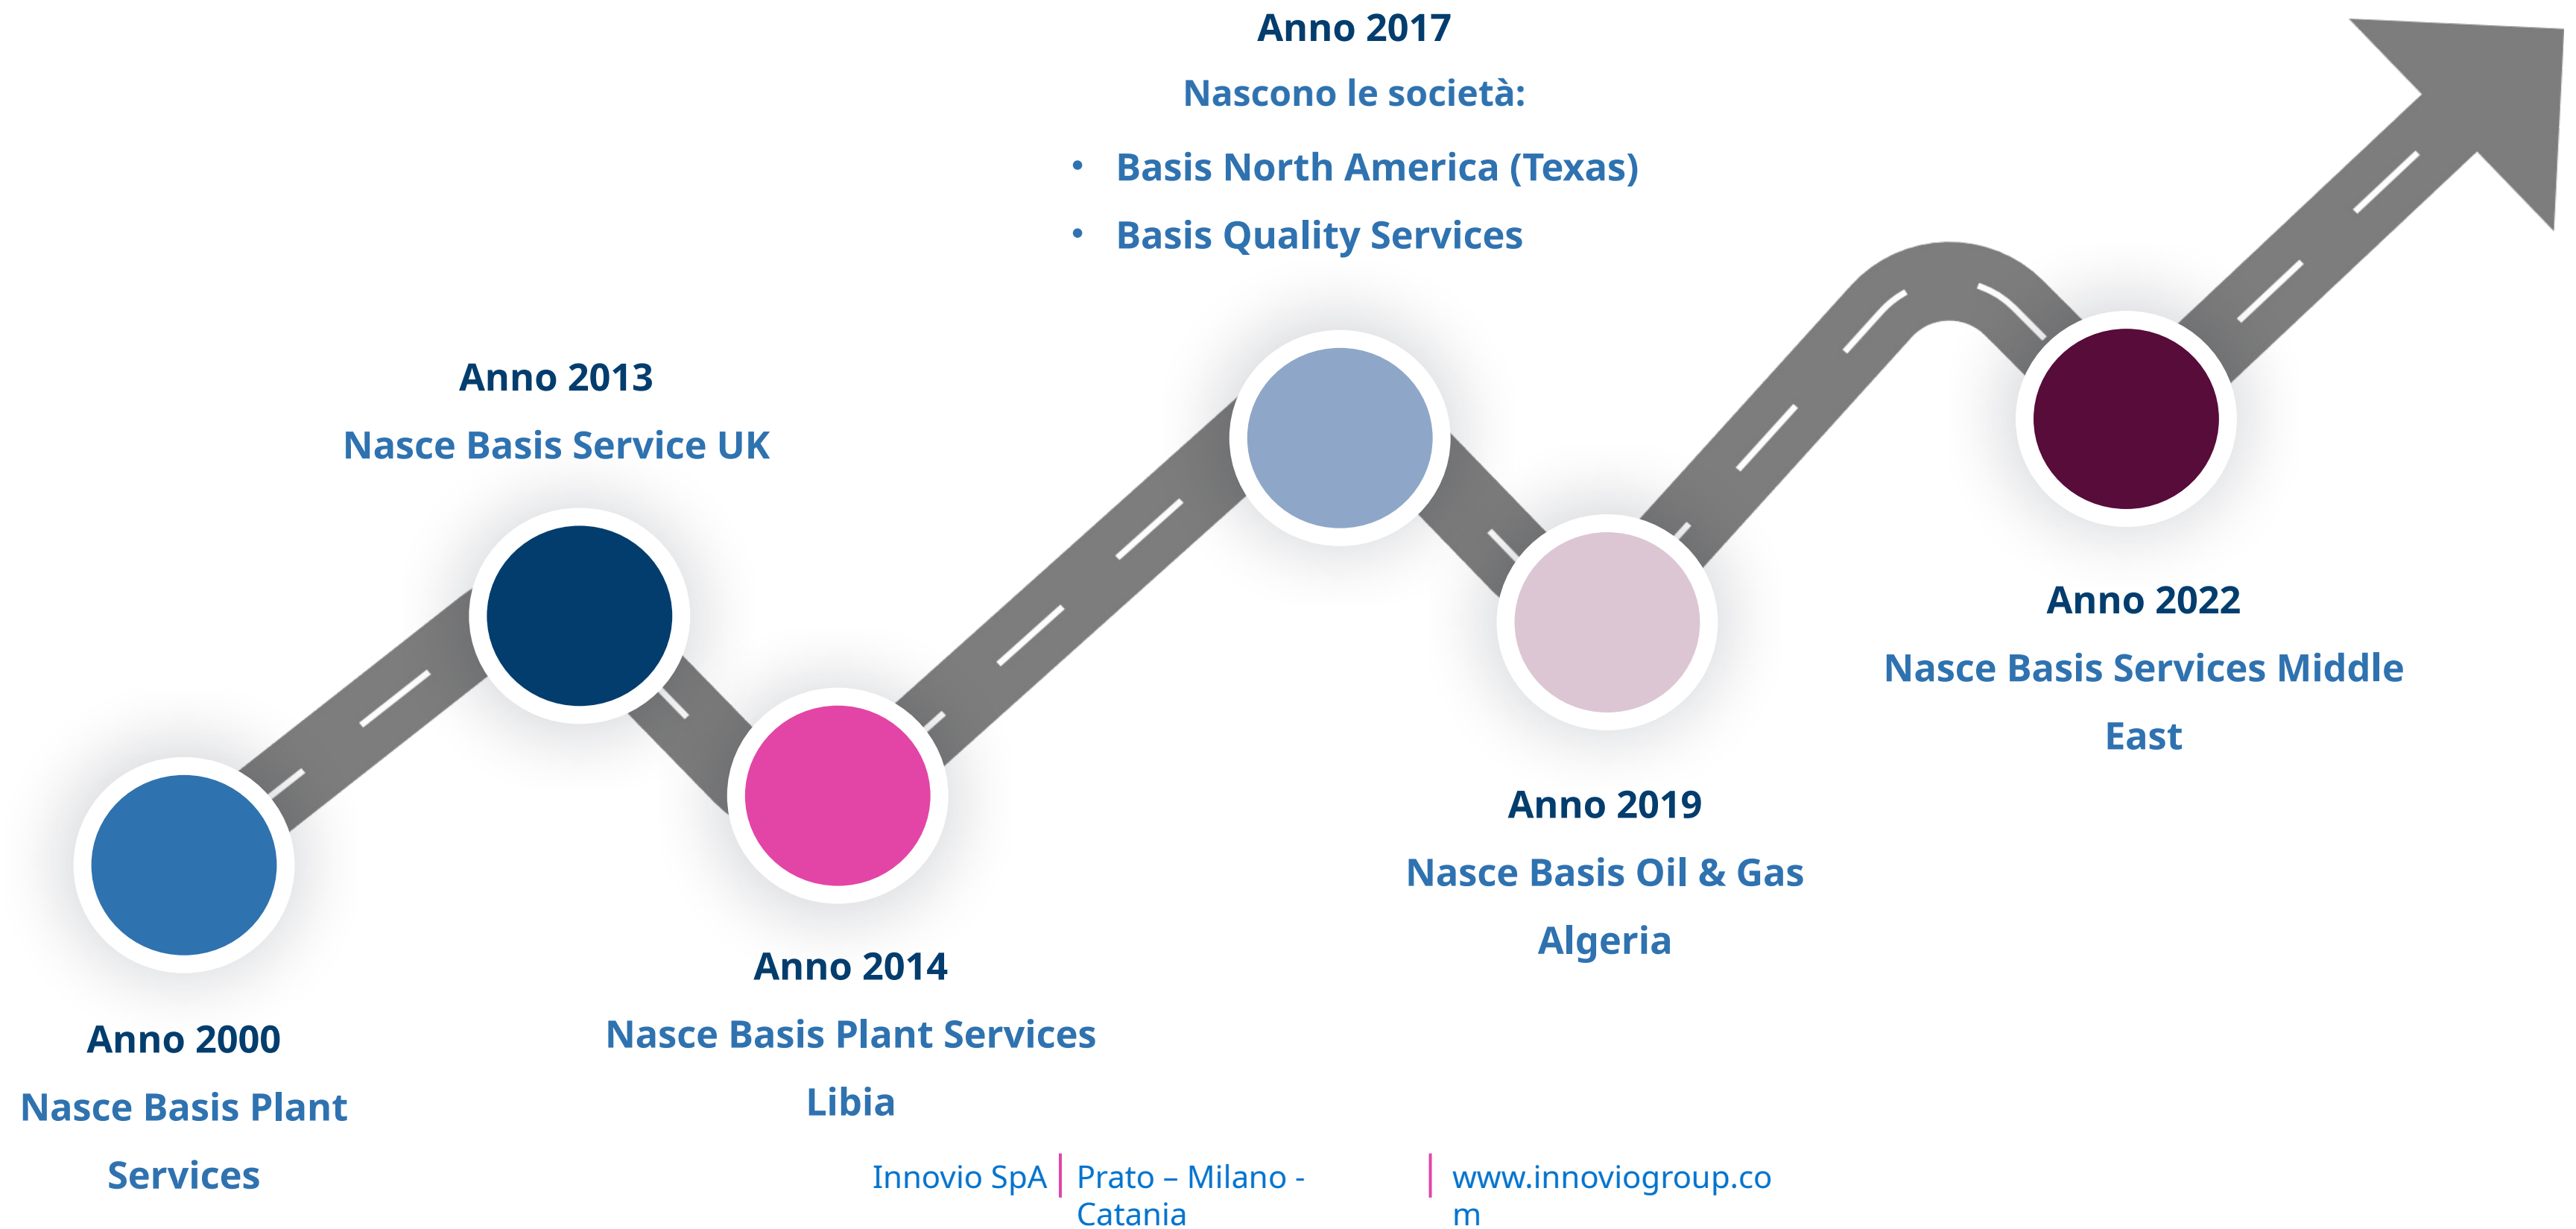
Anno 2017

Nascono le società:

- Basis North America (Texas)
- Basis Quality Services

Anno 2013

Nasce Basis Service UK

Anno 2022

Nasce Basis Services Middle East

Anno 2019

Nasce Basis Oil & Gas Algeria

Anno 2014

Nasce Basis Plant Services Libia

Anno 2000

Nasce Basis Plant Services

Innovio SpA | Prato – Milano - Catania | www.inn​oviogroup.com